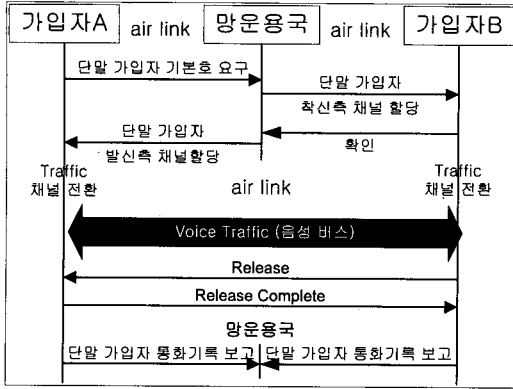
가입자A air link 망운용국 air link 가입자B

단말 가입자 기본호 요구

단말 가입자 착신측 채널 할당

확인

단말 가입자 발신측 채널할당

Traffic 채널 전환

air link

Traffic 채널 전환

Voice Traffic (음성 버스)

Release

Release Complete

망운용국

단말 가입자 통화기록 보고

단말 가입자 통화기록 보고